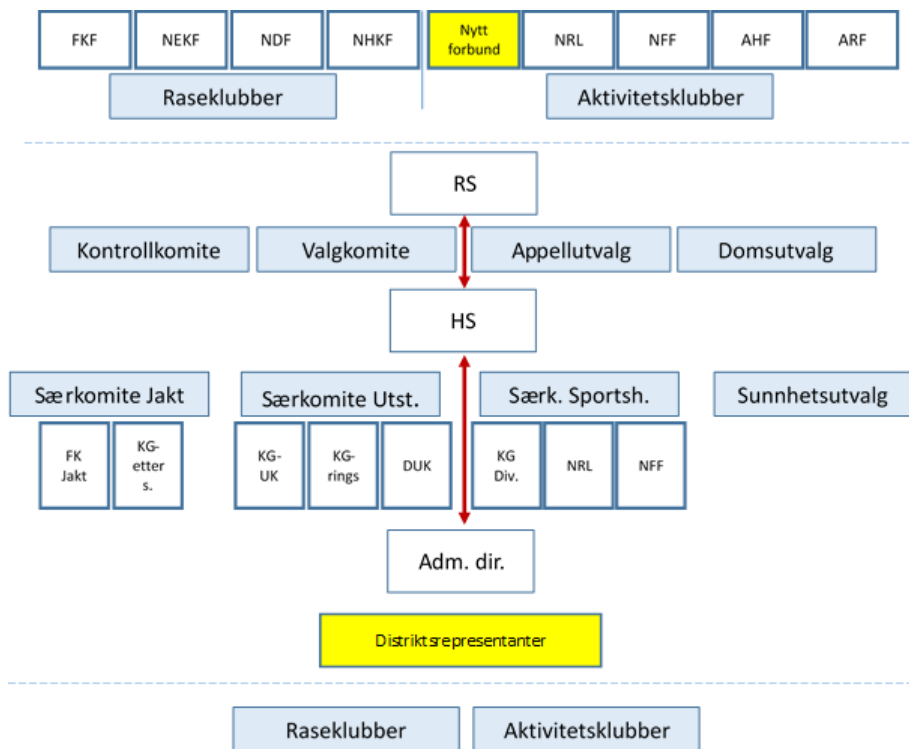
FKF
NEKF
NDF
NHKF
Nytt forbund
NRL
NFF
AHF
ARF

Raseklubber
Aktivitetsklubber

RS

Kontrollkomite
Valgkomite
Appellutvalg
Domsutvalg

HS

Særkomite Jakt
Særkomite Utst.
Særk. Sportsh.
Sunnhetsutvalg

FK Jakt
KG-etter s.
KG-UK
KG-rings
DUK
KG Div.
NRL
NFF

Adm. dir.

Distriktsrepresentanter

Raseklubber
Aktivitetsklubber